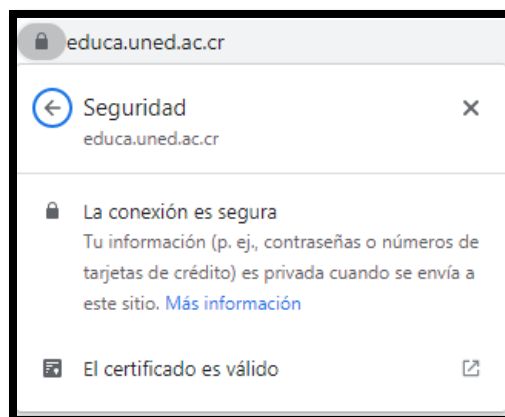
educa.uned.ac.cr

Seguridad
educa.uned.ac.cr

La conexión es segura
Tu información (p. ej., contraseñas o números de tarjetas de crédito) es privada cuando se envía a este sitio. Más información

El certificado es válido